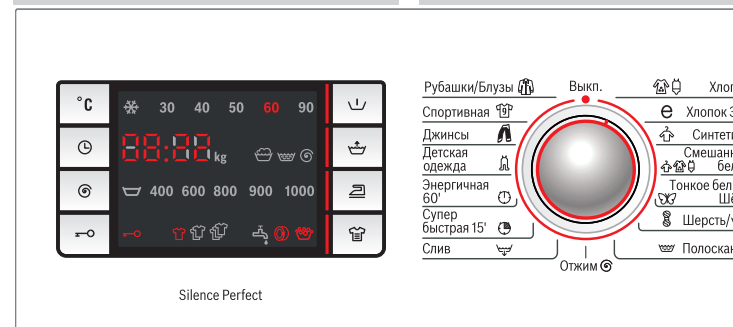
°C

❄ 30 40 50 60 90

88:88 kg

400 600 800 900 1000

Silence Perfect

Рубашки/Блузы
Спортивная
Джинсы
Детская одежда
Энергичная 60'
Супер быстрая 15'
Слив

Выкл.

Отжим

Хлоп
Хлопок Э
Синтет
Смешанн бел
Тонкое бел Шё
Шерсть/
Полоскан